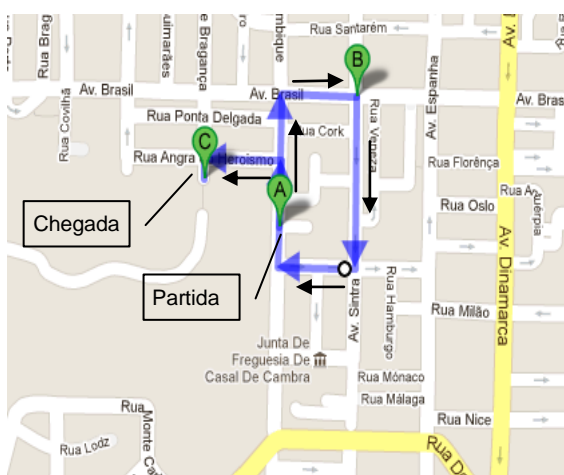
Rua Brag
uimarães
e Bragança
mbique
Rua Santarém
Av.
B
Av. Brasil
Av. Brasil
Av. Bras
Rua Covilhã
Rua Ponta Delgada
Rua Cork
Av. Espanha
Rua Veneza
C
Rua Angra
Heroísmo
Rua Florença
Rua A
A
Rua Oslo
Chegada
Av. Dinamarca
Partida
Rua Hamburgo
Av. Sintra
Rua Milão
Junta De
Freguesia De
Casal De Cambra
Rua Mônaco
Rua Málaga
Rua Nice
Rua
Monte C
Rua Lodz
Rua D